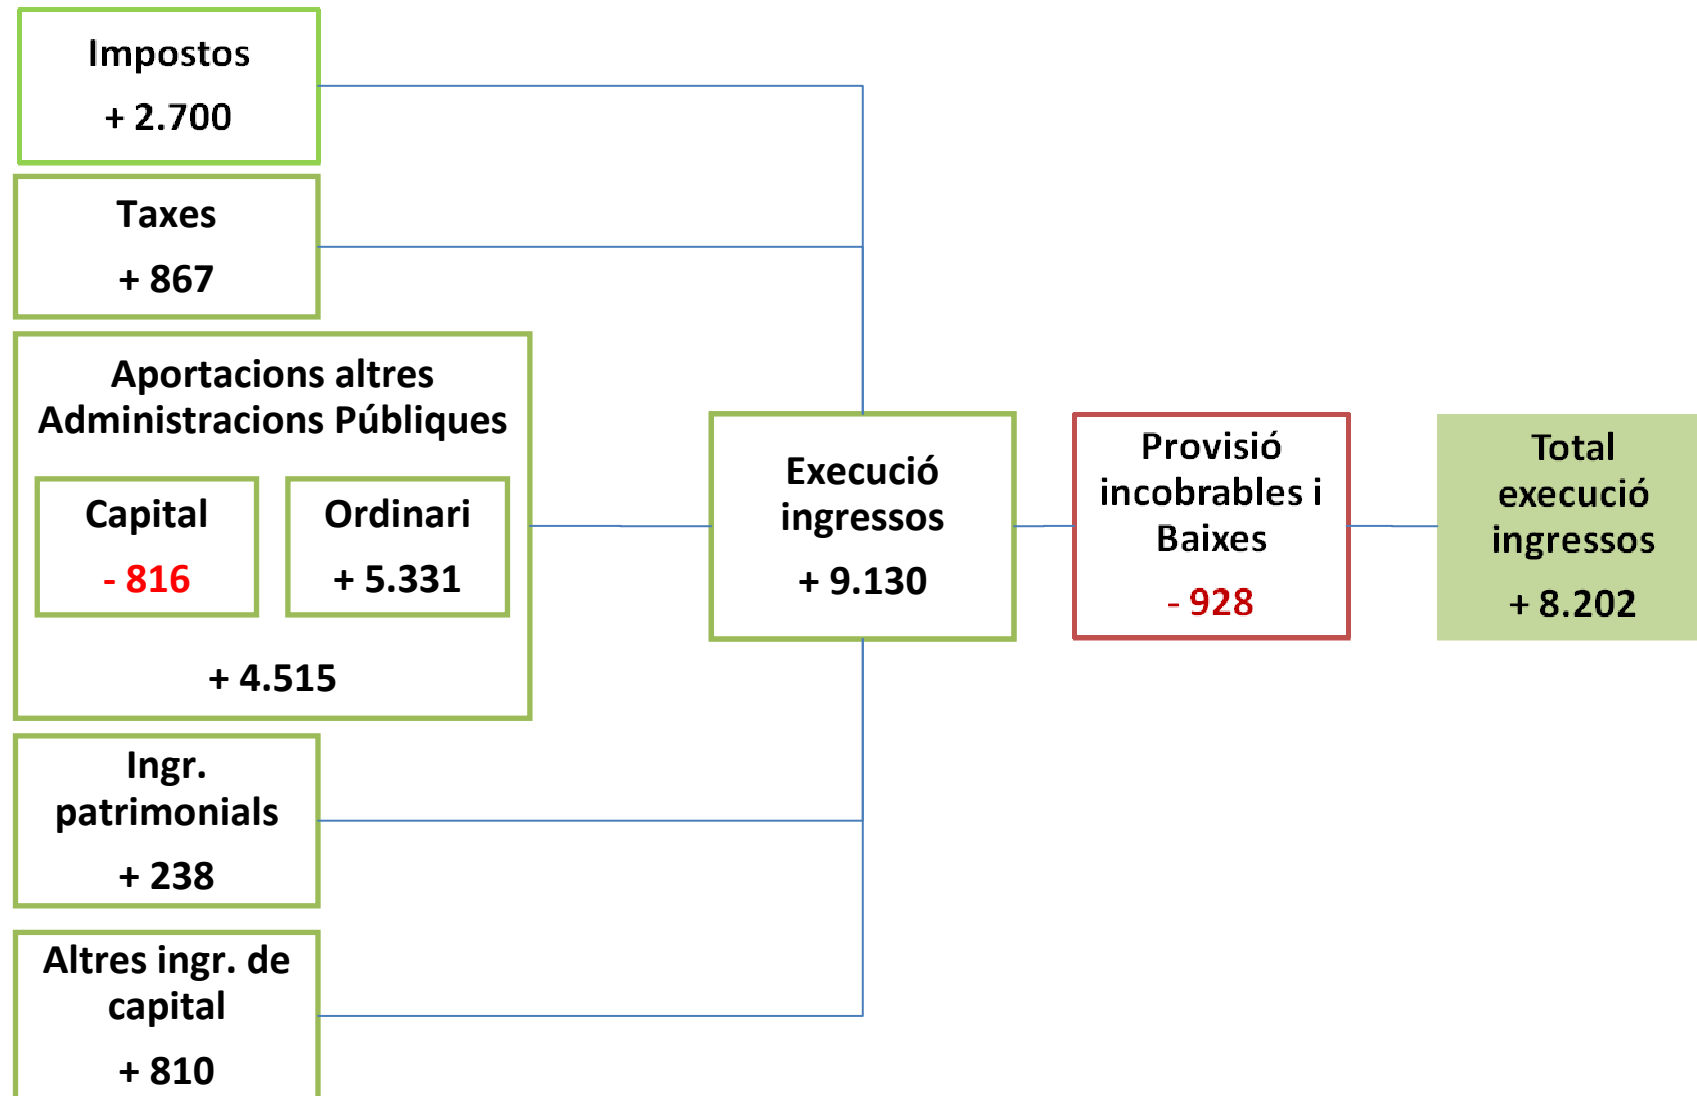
Impostos
+ 2.700

Taxes
+ 867

Aportacions altres Administracions Públiques

Capital
- 816

Ordinari
+ 5.331

+ 4.515

Ingr. patrimonials
+ 238

Altres ingr. de capital
+ 810

Execució ingressos
+ 9.130

Provisió incobrables i Baixes
- 928

Total execució ingressos
+ 8.202